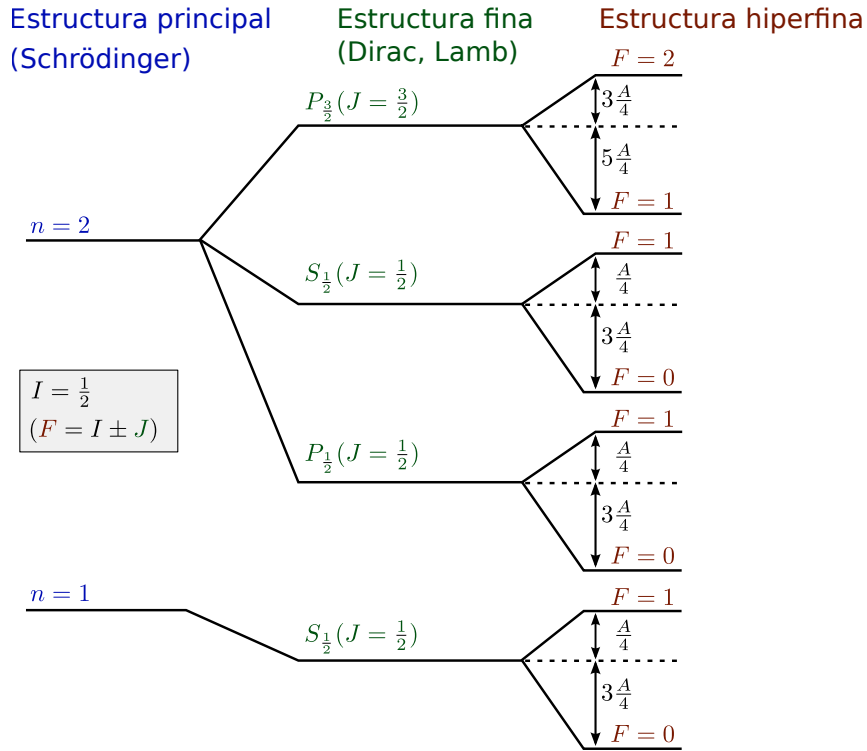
Estructura principal (Schrödinger)

Estructura fina (Dirac, Lamb)

Estructura hiperfina

$F=2$

$P_{\frac{3}{2}}(J=\frac{3}{2})$

$3\frac{A}{4}$

$5\frac{A}{4}$

$F=1$

$n=2$

$F=1$

$S_{\frac{1}{2}}(J=\frac{1}{2})$

$\frac{A}{4}$

$3\frac{A}{4}$

$F=0$

$I=\frac{1}{2}$
$(F=I\pm J)$

$F=1$

$P_{\frac{1}{2}}(J=\frac{1}{2})$

$\frac{A}{4}$

$3\frac{A}{4}$

$F=0$

$n=1$

$F=1$

$S_{\frac{1}{2}}(J=\frac{1}{2})$

$\frac{A}{4}$

$3\frac{A}{4}$

$F=0$